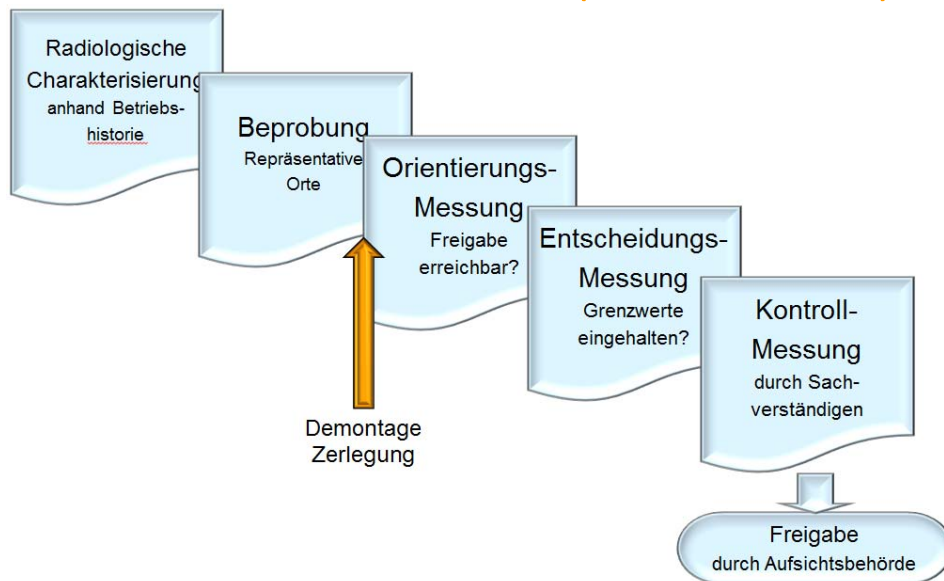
Radiologische Charakterisierung anhand Betriebshistorie

Beprobung
Repräsentative Orte

Orientierungs-Messung
Freigabe erreichbar?

Entscheidungs-Messung
Grenzwerte eingehalten?

Kontroll-Messung
durch Sachverständigen

Demontage
Zerlegung

Freigabe
durch Aufsichtsbehörde